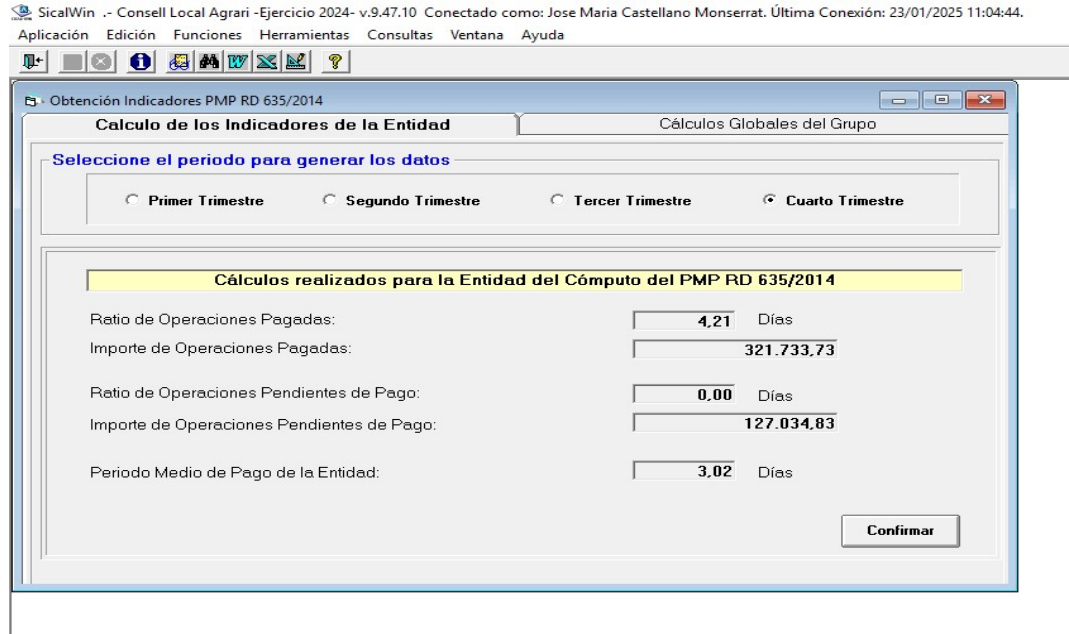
SicalWin .- Consell Local Agrari -Ejercicio 2024- v.9.47.10 Conectado como: Jose Maria Castellano Monserrat. Última Conexión: 23/01/2025 11:04:44.

Aplicación Edición Funciones Herramientas Consultas Ventana Ayuda

Obtención Indicadores PMP RD 635/2014

Calculo de los Indicadores de la Entidad

Cálculos Globales del Grupo

Seleccione el periodo para generar los datos

Primer Trimestre

Segundo Trimestre

Tercer Trimestre

Cuarto Trimestre

Cálculos realizados para la Entidad del Cómputo del PMP RD 635/2014

Ratio de Operaciones Pagadas: 4,21 Días

Importe de Operaciones Pagadas: 321.733,73

Ratio de Operaciones Pendientes de Pago: 0,00 Días

Importe de Operaciones Pendientes de Pago: 127.034,83

Periodo Medio de Pago de la Entidad: 3,02 Días

Confirmar